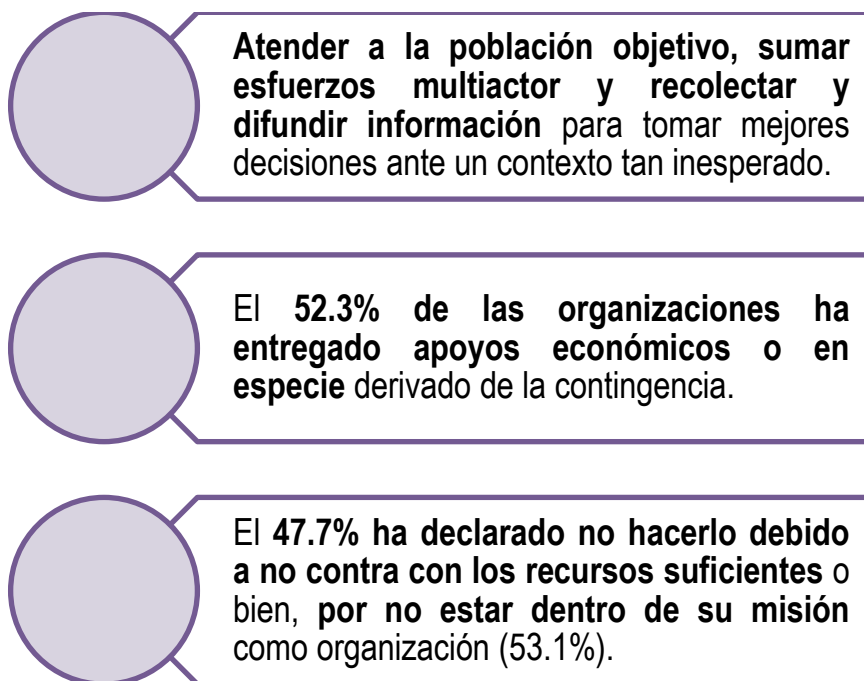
**Atender a la población objetivo, sumar esfuerzos multiactor y recolectar y difundir información** para tomar mejores decisiones ante un contexto tan inesperado.

El **52.3% de las organizaciones ha entregado apoyos económicos o en especie** derivado de la contingencia.

El **47.7% ha declarado no hacerlo debido a no contra con los recursos suficientes** o bien, **por no estar dentro de su misión** como organización (53.1%).